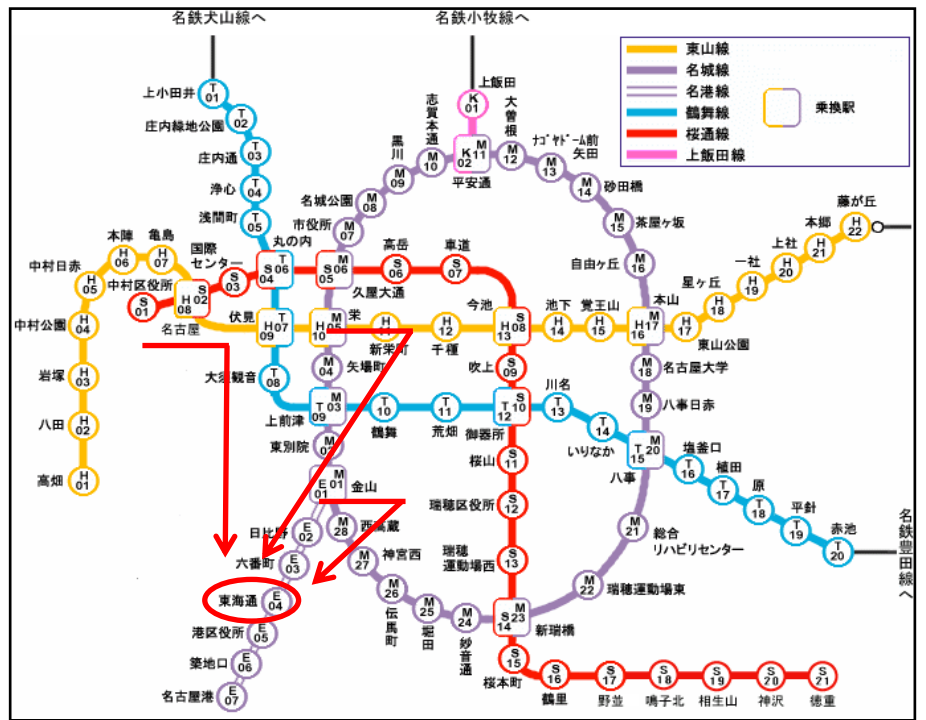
名鉄犬山線へ
名鉄小牧線へ

東山線
名城線
名港線
鶴舞線
桜通線
上飯田線
乗換駅

T 01 上小田井
T 02 庄内緑地公園
T 03 庄内通
T 04 浄心
T 05 浅間町
T 06 S 04 丸の内
T 07 H 09 伏見
T 08 大須観音
T 09 M 03 上前津
T 10 鶴舞
T 11 荒畑
T 12 S 10 御器所
T 13 川名
T 14 いりなか
T 15 M 20 八事
T 16 塩釜口
T 17 植田
T 18 原
T 19 平針
T 20 赤池
名鉄豊田線へ

K 01 上飯田
K 02 M 11 平安通

H 01 高畑
H 02 八田
H 03 岩塚
H 04 中村公園
H 05 中村日赤
H 06 本陣
H 07 亀島
H 08 S 02 名古屋
H 10 M 05 栄
H 11 新栄町
H 12 千種
H 13 S 08 今池
H 14 池下
H 15 覚王山
H 16 M 17 本山
H 17 東山公園
H 18 星ヶ丘
H 19 一社
H 20 上社
H 21 本郷
H 22 藤が丘

S 01 中村区役所
S 03 国際センター
S 05 M 06 久屋大通
S 06 高岳
S 07 車道
S 09 吹上
S 11 桜山
S 12 瑞穂区役所
S 13 瑞穂運動場西
S 14 M 23 新瑞橋
S 15 桜本町
S 16 鶴里
S 17 野並
S 18 鳴子北
S 19 相生山
S 20 神沢
S 21 徳重

M 07 市役所
M 08 名城公園
M 09 黒川
M 10 志賀本通
M 12 大曽根
M 13 ナゴヤドーム前矢田
M 14 砂田橋
M 15 茶屋ヶ坂
M 16 自由ヶ丘
M 18 名古屋大学
M 19 八事日赤
M 21 総合リハビリセンター
M 22 瑞穂運動場東
M 24 妙音通
M 25 堀田
M 26 伝馬町
M 27 神宮西
M 28 西高蔵
M 04 矢場町
M 02 東別院
M 01 E 01 金山

E 02 日比野
E 03 六番町
E 04 東海通
E 05 港区役所
E 06 築地口
E 07 名古屋港